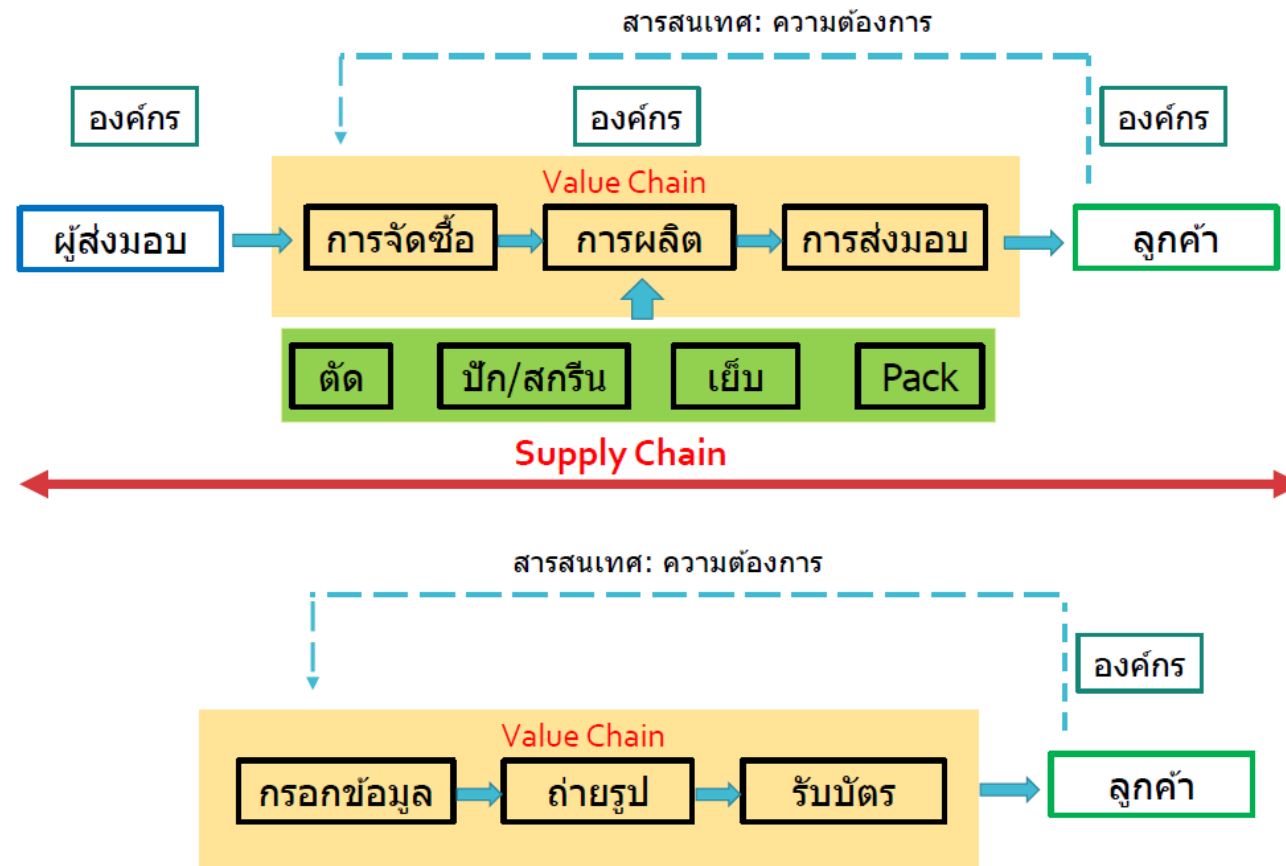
สารสนเทศ: ความต้องการ

องค์กร

องค์กร

องค์กร

Value Chain

ผู้ส่งมอบ

การจัดซื้อ

การผลิต

การส่งมอบ

ลูกค้า

ตัด

ปัก/สกรีน

เย็บ

Pack

Supply Chain

สารสนเทศ: ความต้องการ

องค์กร

Value Chain

กรอกข้อมูล

ถ่ายรูป

รับบัตร

ลูกค้า